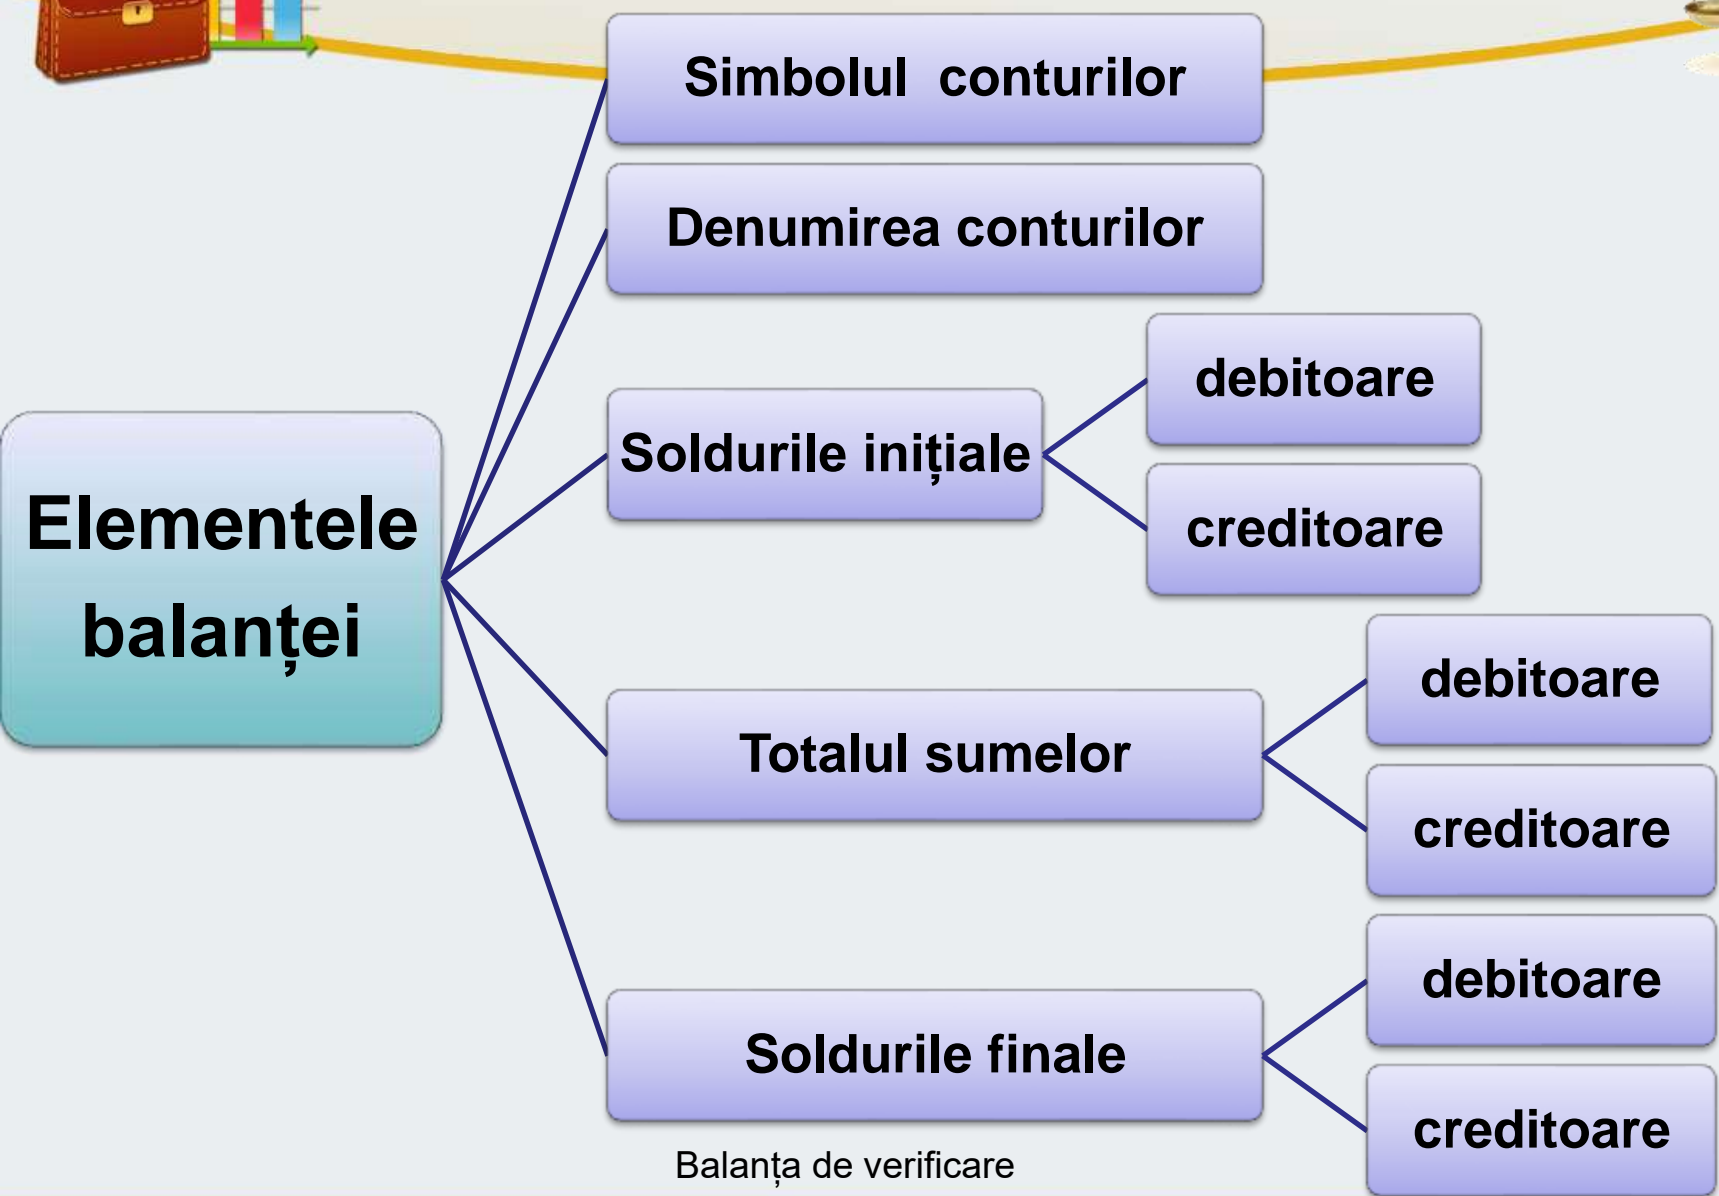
Elementele balanței

Simbolul conturilor

Denumirea conturilor

Soldurile inițiale

debitoare

creditoare

Totalul sumelor

debitoare

creditoare

Soldurile finale

debitoare

creditoare

Balanța de verificare